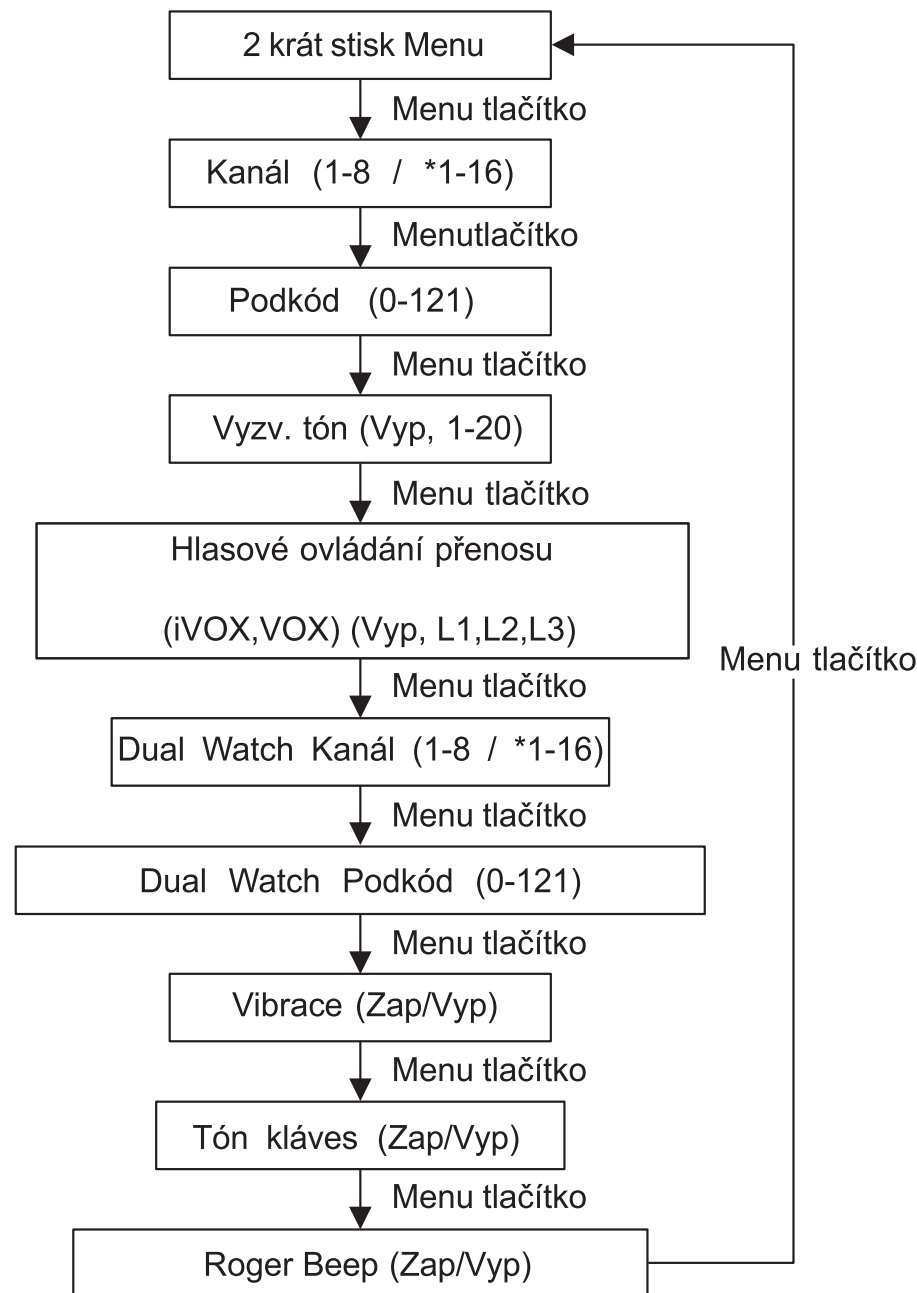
2 krát stisk Menu

Menu tlačítko

Kanál (1-8 / *1-16)

Menutlačítko

Podkód (0-121)

Menu tlačítko

Vyzv. tón (Vyp, 1-20)

Menu tlačítko

Hlasové ovládání přenosu

(iVOX,VOX) (Vyp, L1,L2,L3)

Menu tlačítko

Dual Watch Kanál (1-8 / *1-16)

Menu tlačítko

Dual Watch Podkód (0-121)

Menu tlačítko

Vibrace (Zap/Vyp)

Menu tlačítko

Tón kláves (Zap/Vyp)

Menu tlačítko

Roger Beep (Zap/Vyp)

Menu tlačítko